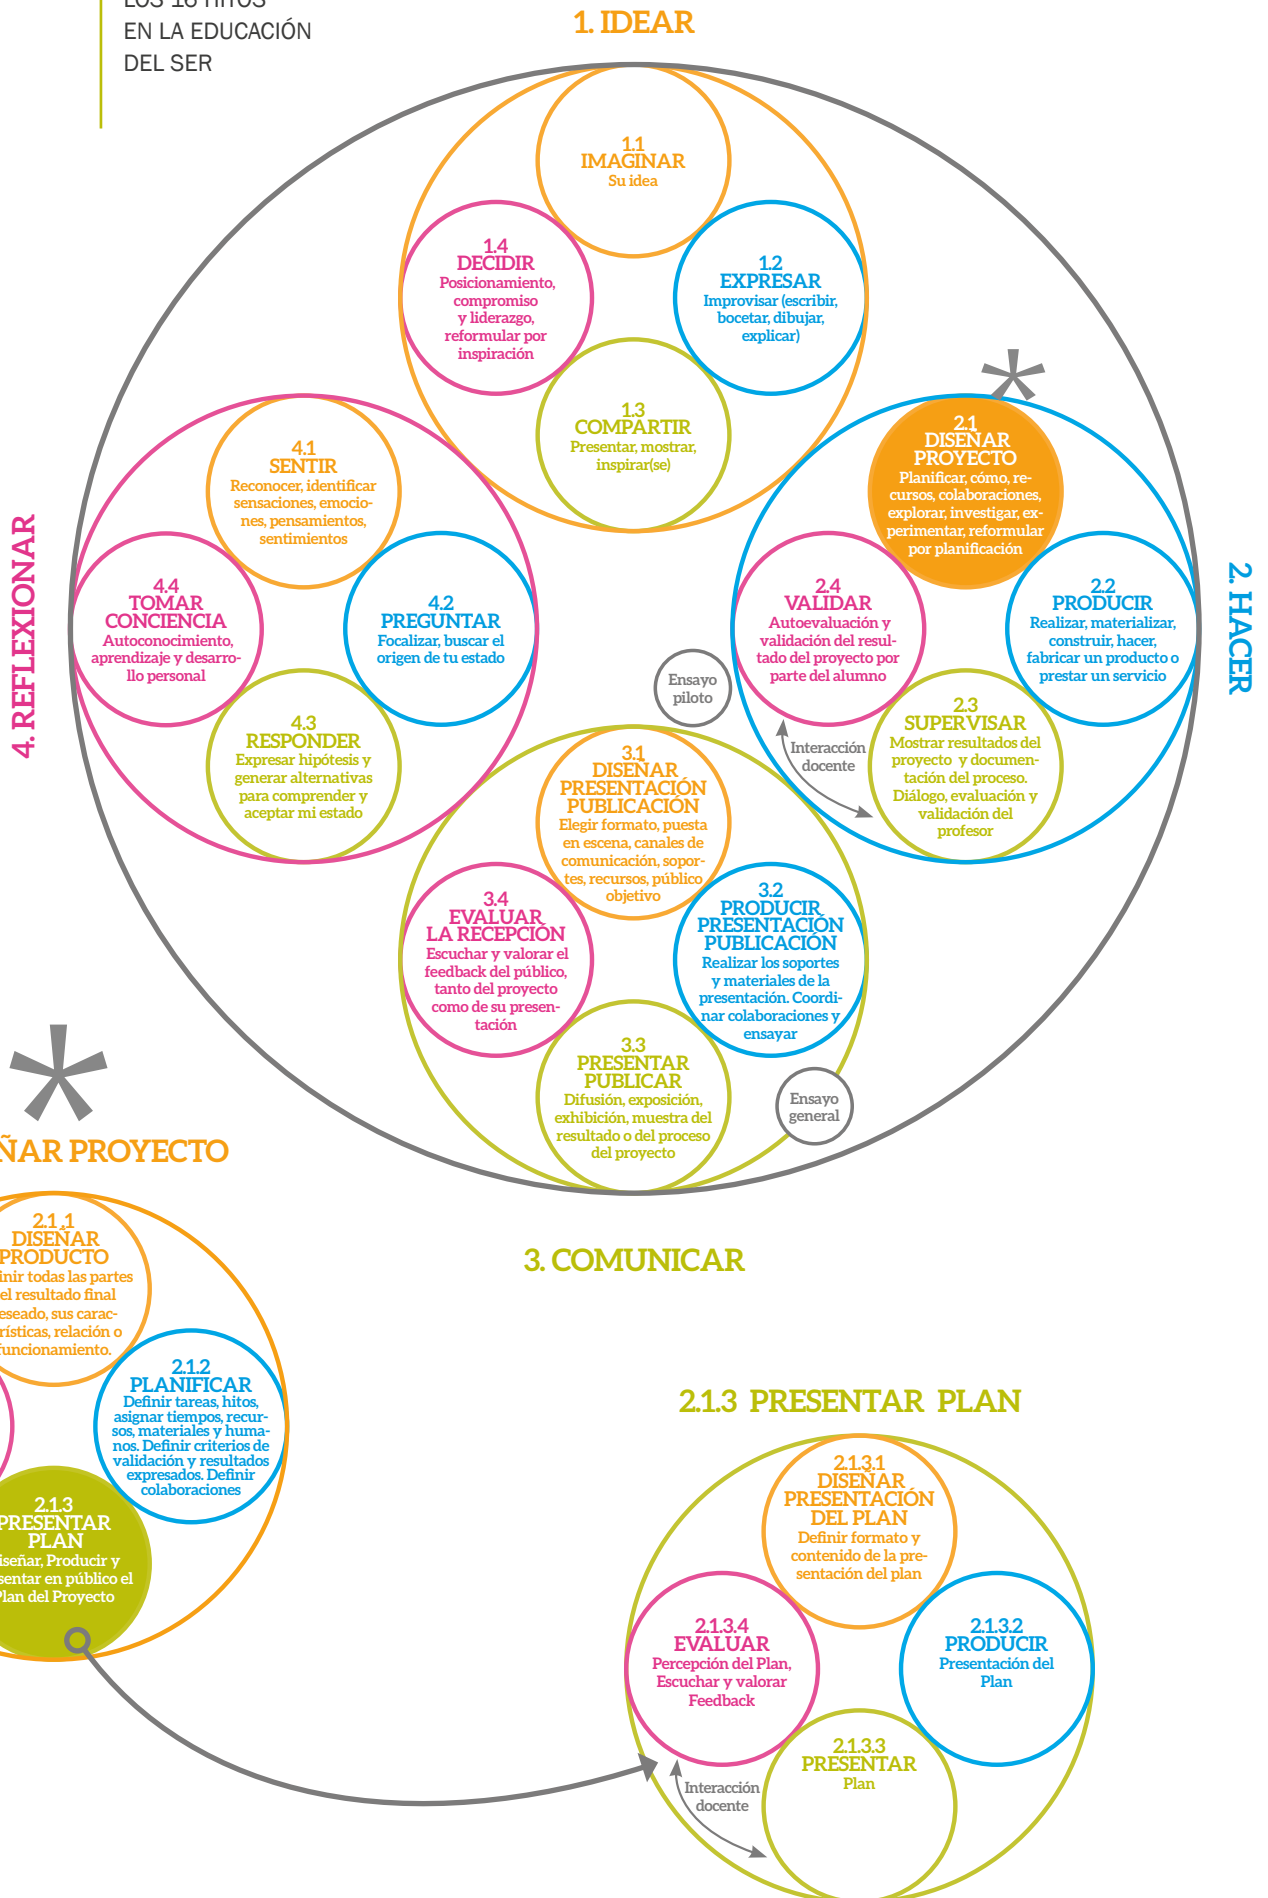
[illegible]
EN LA EDUCACIÓN
DEL SER

1. IDEAR

1.1
IMAGINAR
Su idea

1.2
EXPRESAR
Improvisar (escribir, bocetar, dibujar, explicar)

1.3
COMPARTIR
Presentar, mostrar, inspirar(se)

1.4
DECIDIR
Posicionamiento, compromiso y liderazgo, reformular por inspiración

2. HACER

*

2.1
DISEÑAR PROYECTO
Planificar, cómo, recursos, colaboraciones, explorar, investigar, experimentar, reformular por planificación

2.2
PRODUCIR
Realizar, materializar, construir, hacer, fabricar un producto o prestar un servicio

2.3
SUPERVISAR
Mostrar resultados del proyecto y documentación del proceso. Diálogo, evaluación y validación del profesor

2.4
VALIDAR
Autoevaluación y validación del resultado del proyecto por parte del alumno

Ensayo piloto

Interacción docente

4. REFLEXIONAR

4.1
SENTIR
Reconocer, identificar sensaciones, emociones, pensamientos, sentimientos

4.2
PREGUNTAR
Focalizar, buscar el origen de tu estado

4.3
RESPONDER
Expresar hipótesis y generar alternativas para comprender y aceptar mi estado

4.4
TOMAR CONCIENCIA
Autoconocimiento, aprendizaje y desarrollo personal

3.1
DISEÑAR PRESENTACIÓN PUBLICACIÓN
Elegir formato, puesta en escena, canales de comunicación, soportes, recursos, público objetivo

3.2
PRODUCIR PRESENTACIÓN PUBLICACIÓN
Realizar los soportes y materiales de la presentación. Coordinar colaboraciones y ensayar

3.3
PRESENTAR PUBLICAR
Difusión, exposición, exhibición, muestra del resultado o del proceso del proyecto

3.4
EVALUAR LA RECEPCIÓN
Escuchar y valorar el feedback del público, tanto del proyecto como de su presentación

Ensayo general

3. COMUNICAR

*

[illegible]ÑAR PROYECTO

2.1.1
DISEÑAR PRODUCTO
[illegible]inir todas las partes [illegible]el resultado final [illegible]eseado, sus carac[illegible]rísticas, relación o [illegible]funcionamiento.

2.1.2
PLANIFICAR
Definir tareas, hitos, asignar tiempos, recursos, materiales y humanos. Definir criterios de validación y resultados expresados. Definir colaboraciones

2.1.3
PRESENTAR PLAN
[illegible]iseñar, Producir y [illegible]sentar en público el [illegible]Plan del Proyecto

2.1.3 PRESENTAR PLAN

2.1.3.1
DISEÑAR PRESENTACIÓN DEL PLAN
Definir formato y contenido de la presentación del plan

2.1.3.2
PRODUCIR
Presentación del Plan

2.1.3.3
PRESENTAR
Plan

2.1.3.4
EVALUAR
Percepción del Plan, Escuchar y valorar Feedback

Interacción docente